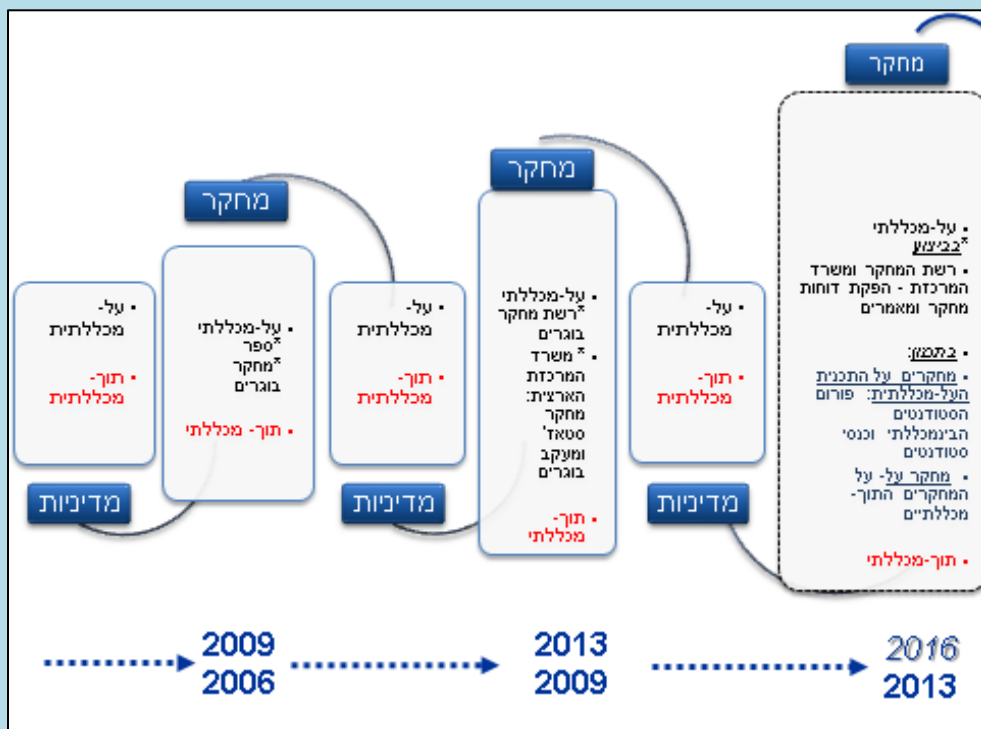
מחקר

• על-מכללתי
*בביצוע
• רשת המחקר ומשרד המרכזת - הפקת דוחות מחקר ומאמרים

• בתמנון:
• מחקרים על התכנית העל-מכללתית: פורום הסטודנטים הבינמכללתי וכנסי סטודנטים
• מחקר על- על המחקרים התוך-מכללתיים

• תוך-מכללתי

מחקר

• על-מכללתי
*רשת מחקר בוגרים
• * משרד המרכזת הארצית: מחקר סטאז' ומעקב בוגרים

• תוך-מכללתי

מחקר

• על-מכללתי
*ספר
*מחקר בוגרים

• תוך- מכללתי

• על-מכללתית
• תוך-מכללתית

מדיניות

• על-מכללתית
• תוך-מכללתית

מדיניות

• על-מכללתית
• תוך-מכללתית

מדיניות

2009
2006

2013
2009

2016
2013